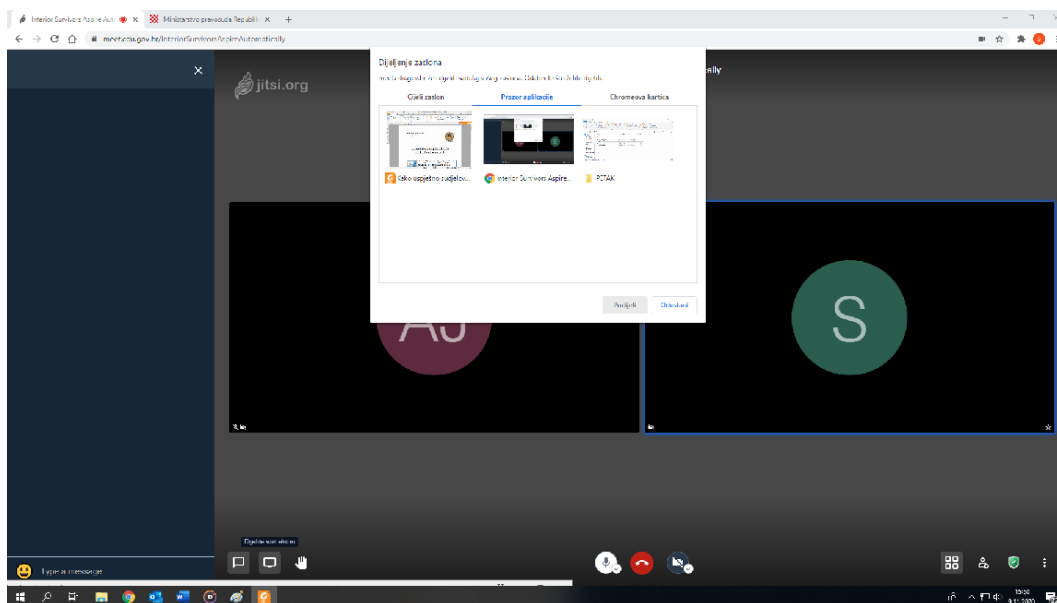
Interior Survivors Aspire Aut ×
Ministarstvo pravosuđa Republik ×
+
meet.uzo.gov.hr/InteriorSurvivorsAspireAutomatically

jitsi.org
ally

Dijeljenje zaslona
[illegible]
Cijeli zaslon
Prozor aplikacije
Chromeova kartica
Kako uspješno sudjelov...
Interior Survivors Aspire...
PITAK
Podijeli
Odustani

AJ
S

Type a message
Dijelite svoj ekran

10:38
9.11.2020.